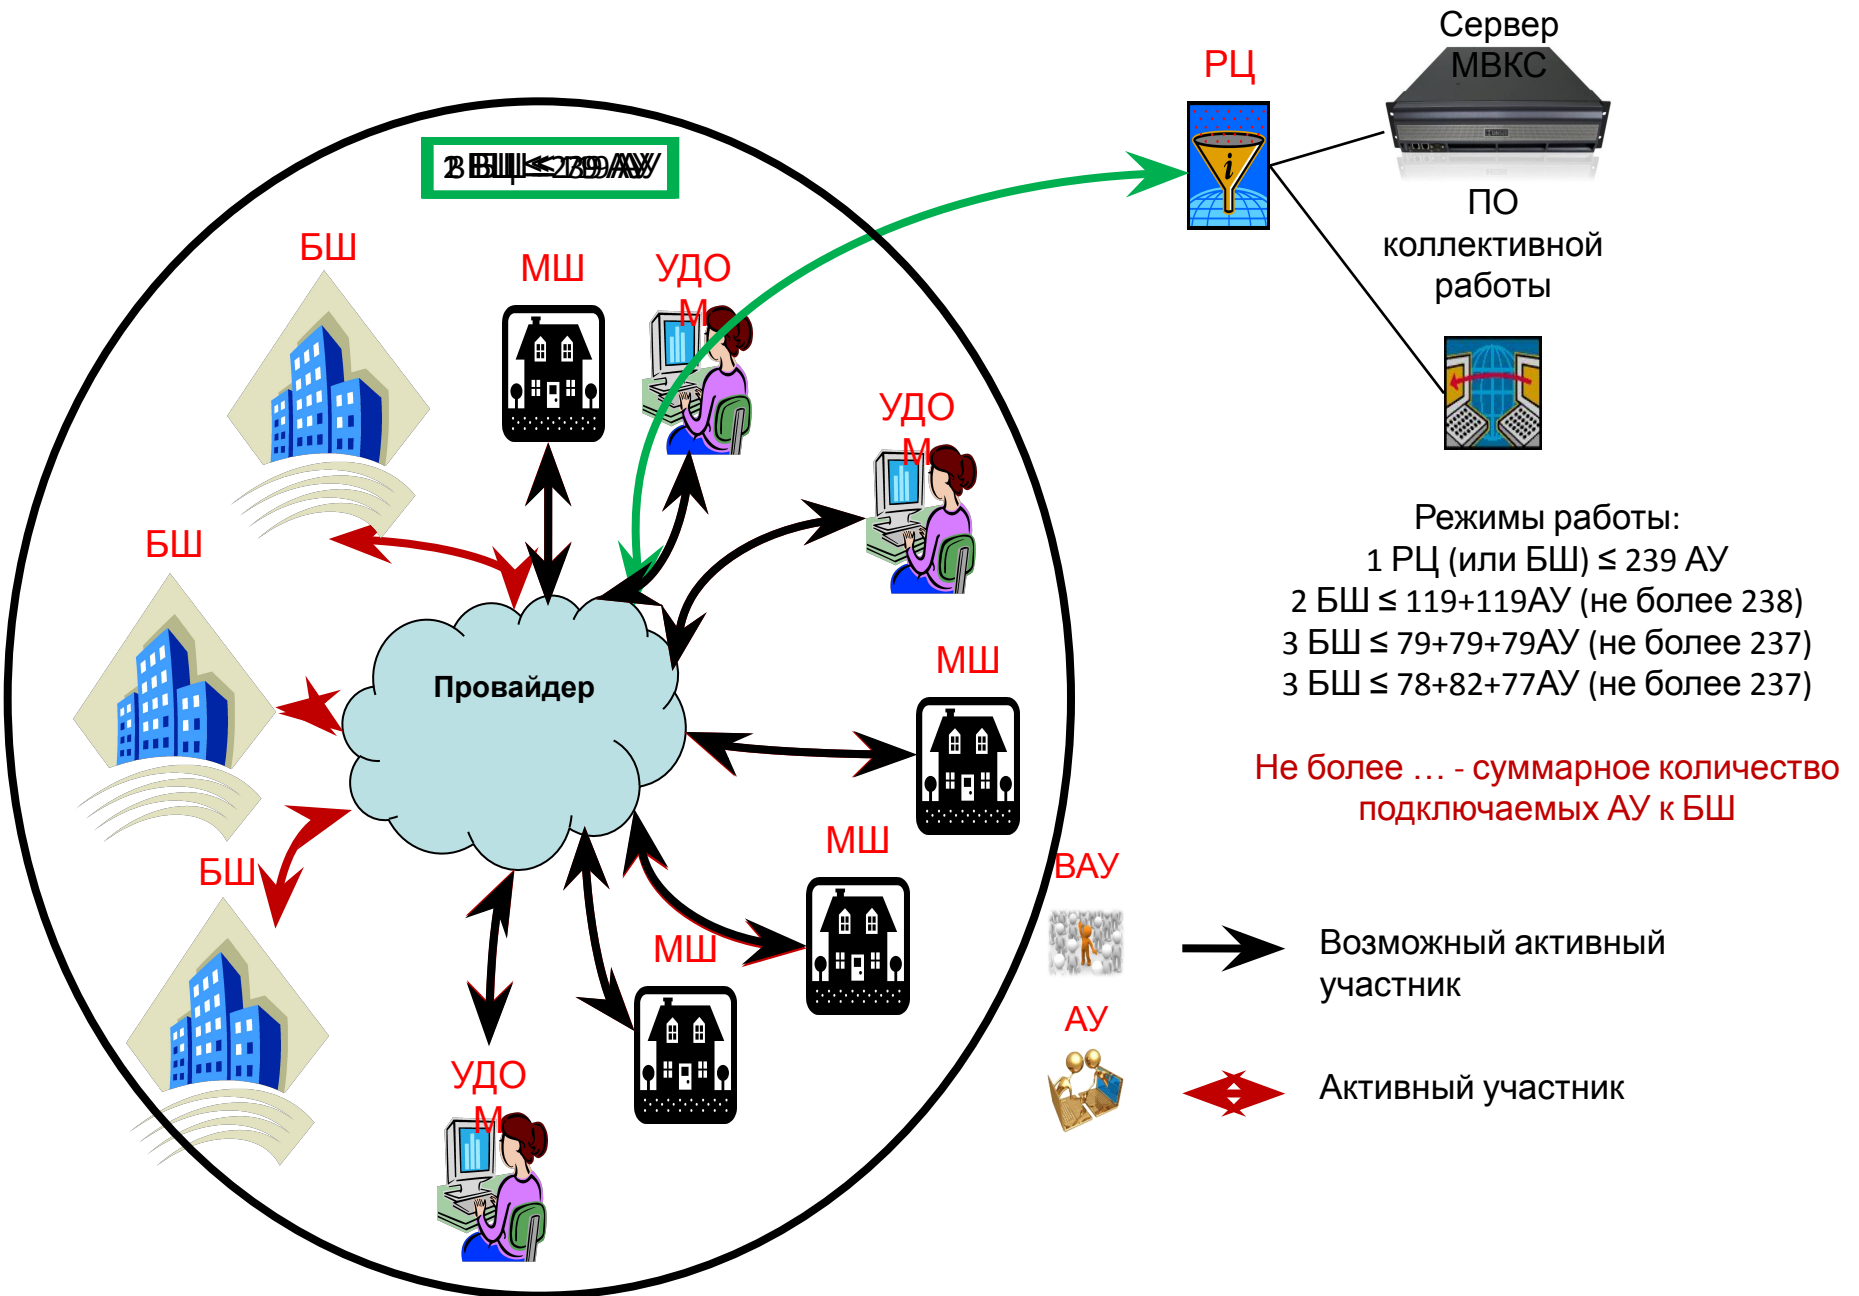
Сервер МВКС

РЦ

ПО коллективной работы

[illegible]

БШ

МШ

УДОМ

УДОМ

БШ

Провайдер

МШ

БШ

МШ

МШ

УДОМ

Режимы работы:
1 РЦ (или БШ) ≤ 239 АУ
2 БШ ≤ 119+119АУ (не более 238)
3 БШ ≤ 79+79+79АУ (не более 237)
3 БШ ≤ 78+82+77АУ (не более 237)

Не более … - суммарное количество подключаемых АУ к БШ

ВАУ

Возможный активный участник

АУ

Активный участник